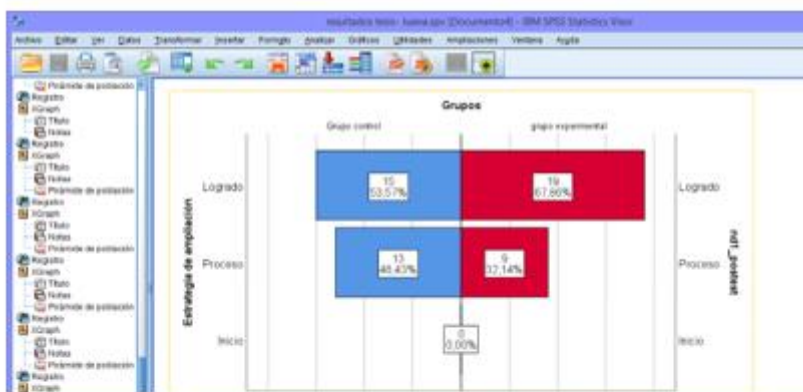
resultados tesis -buena.spv [Documento4] - IBM SPSS Statistics Visor

Archivo Editar Ver Datos Transformar Insertar Formato Analizar Gráficos Utilidades Ampliaciones Ventana Ayuda

Pirámide de población
Registro
IGraph
Título
Notas
Registro
IGraph
Título
Notas
Pirámide de población
Registro
IGraph
Título
Notas
Pirámide de población
Registro
IGraph
Título
Notas
Pirámide de población
Registro
IGraph
Título
Notas
Pirámide de población
Registro
IGraph

Grupos

Grupo control

grupo experimental

Estrategia de ampliación

Logrado

15
53,57%

19
67,86%

Logrado

Proceso

13
46,43%

9
32,14%

Proceso

Inicio

0
0,00%

Inicio

ref_postest